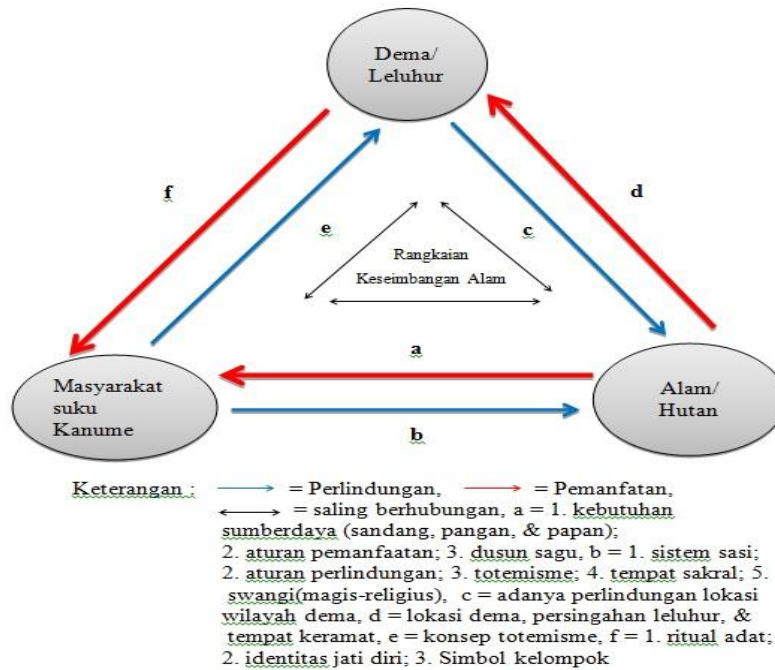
Dema/ Leluhur

f

d

e

c

Rangkaian Keseimbangan Alam

a

Masyarakat suku Kanume

Alam/ Hutan

b

Keterangan : $\rightarrow$ = Perlindungan, $\rightarrow$ = Pemanfatan, $\leftrightarrow$ = saling berhubungan, a = 1. kebutuhan sumberdaya (sandang, pangan, & papan); 2. aturan pemanfaatan; 3. dusun sagu, b = 1. sistem sasi; 2. aturan perlindungan; 3. totemisme; 4. tempat sakral; 5. swangi(magis-religius), c = adanya perlindungan lokasi wilayah dema, d = lokasi dema, persingahan leluhur, & tempat keramat, e = konsep totemisme, f = 1. ritual adat; 2. identitas jati diri; 3. Simbol kelompok